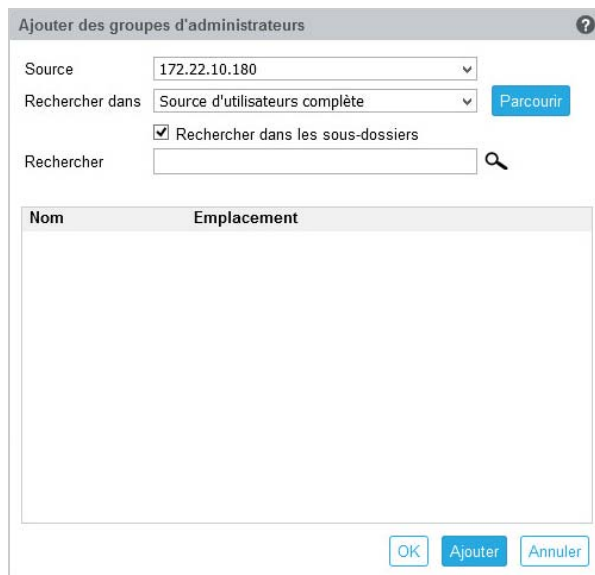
Ajouter des groupes d'administrateurs

Source 172.22.10.180

Rechercher dans Source d'utilisateurs complète Parcourir

Rechercher dans les sous-dossiers

Rechercher

| Nom | Emplacement |
|---|---|

OK Ajouter Annuler